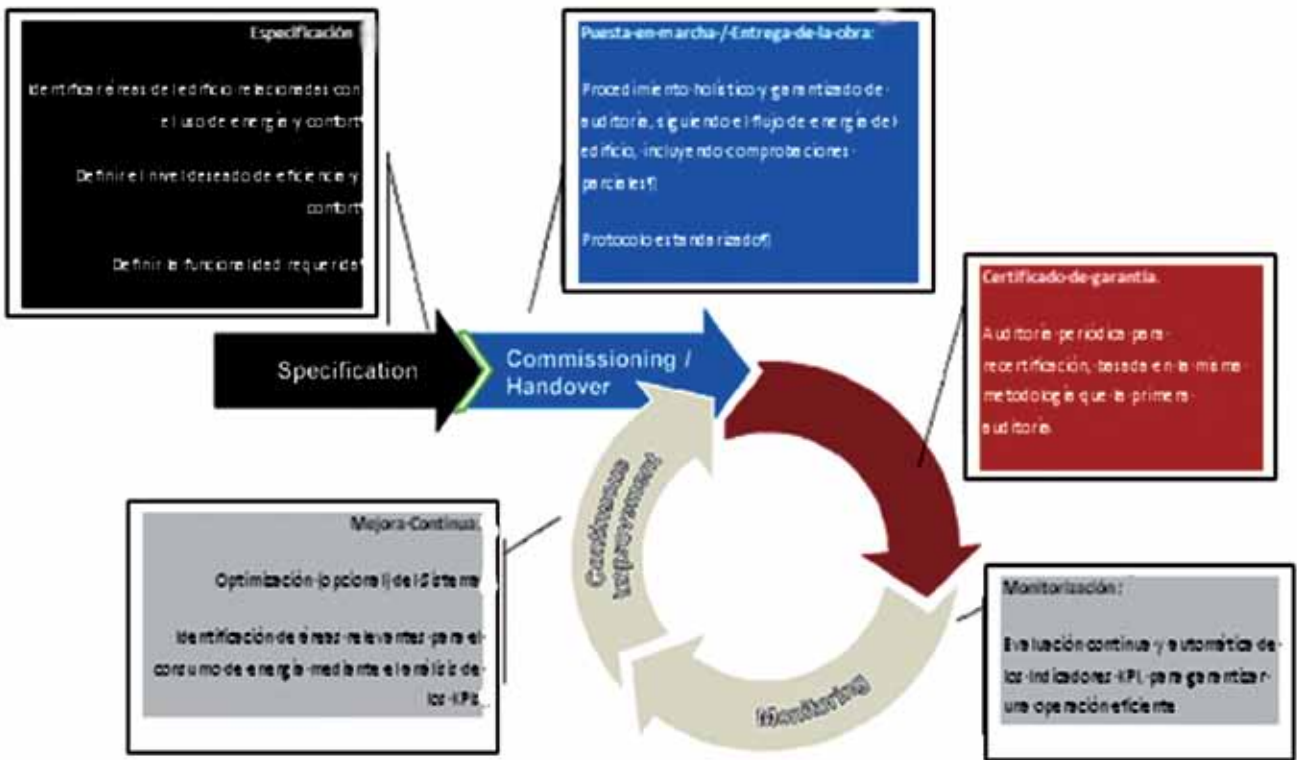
Especificación

Identificar áreas del edificio relacionadas con el uso de energía y confort

Definir el nivel deseado de eficiencia y confort

Definir la funcionalidad requerida

Puesta-en-marcha-/-Entrega-de-la-obra:

Procedimiento-holístico-y-garantizado-de-auditoría, siguiendo el flujo de energía del edificio, incluyendo comprobaciones parciales¶

Protocolo estandarizado¶

Certificado-de-garantía.

Auditoría-periódica-para-recertificación, basada en la misma metodología que la primera auditoría.

Specification

Commissioning / Handover

Continuous Improvement

Monitoring

Mejora-Continua:

Optimización (opcional) del Sistema

Identificación de áreas relevantes para el consumo de energía mediante el análisis de los KPIs.

Monitorización:

Evaluación continua y automática de los indicadores KPI, para garantizar una operación eficiente